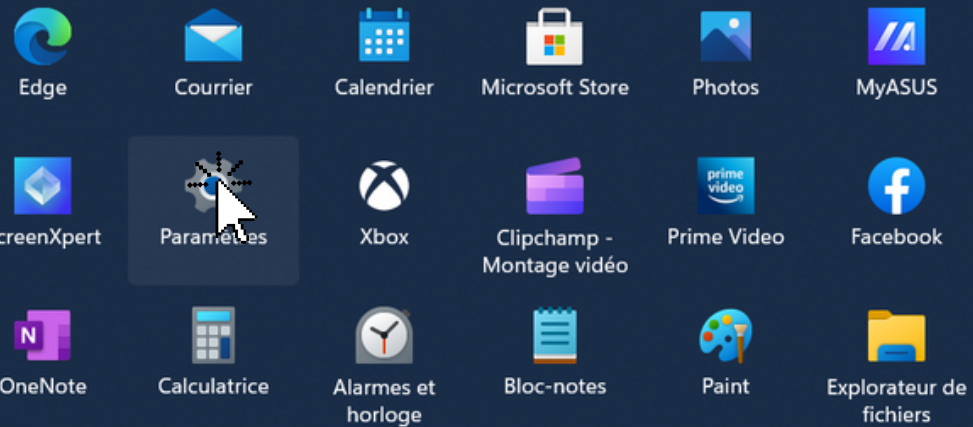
Edge
Courrier
Calendrier
Microsoft Store
Photos
MyASUS

creenXpert
Paramètres
Xbox
Clipchamp - Montage vidéo
prime video
Prime Video
Facebook

N
OneNote
Calculatrice
Alarmes et horloge
Bloc-notes
Paint
Explorateur de fichiers